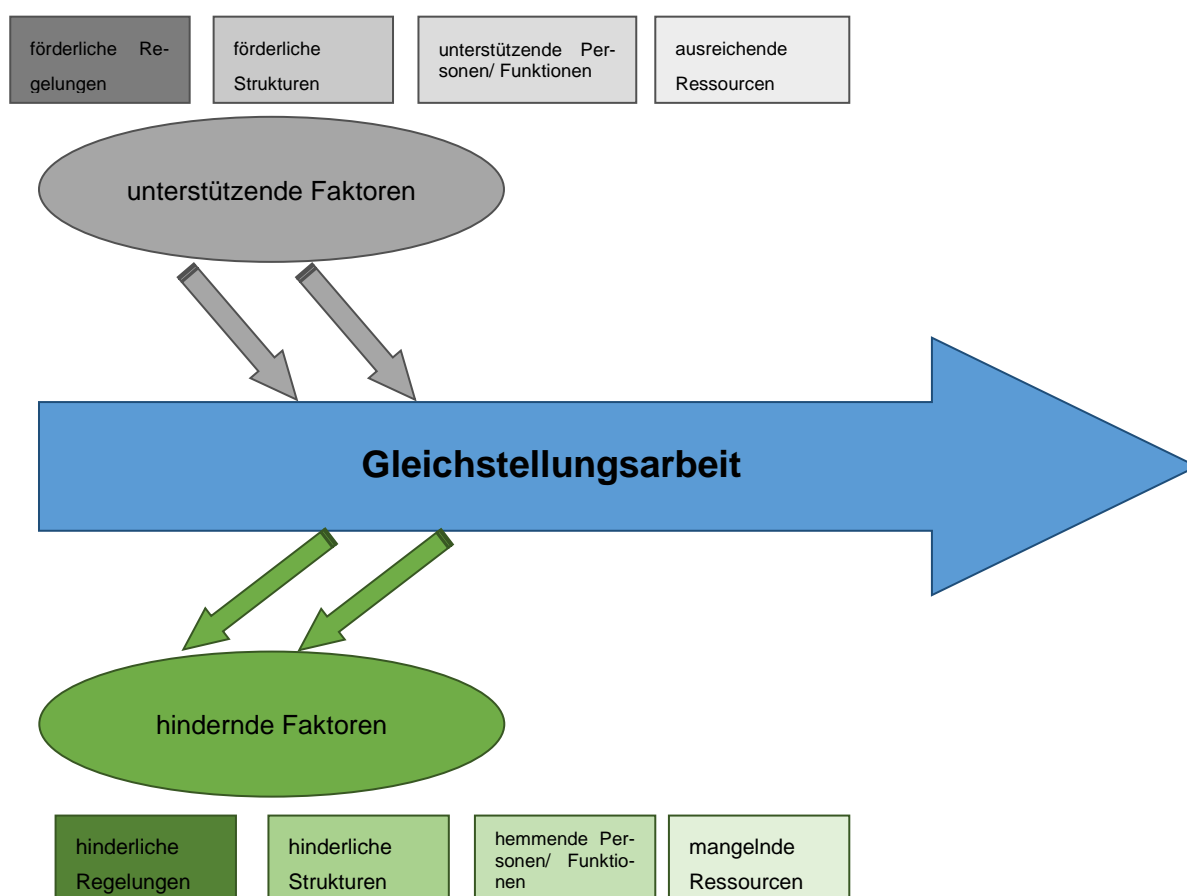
förderliche Regelungen

förderliche Strukturen

unterstützende Personen/ Funktionen

ausreichende Ressourcen

unterstützende Faktoren

Gleichstellungsarbeit

hindernde Faktoren

hinderliche Regelungen

hinderliche Strukturen

hemmende Personen/ Funktionen

mangelnde Ressourcen